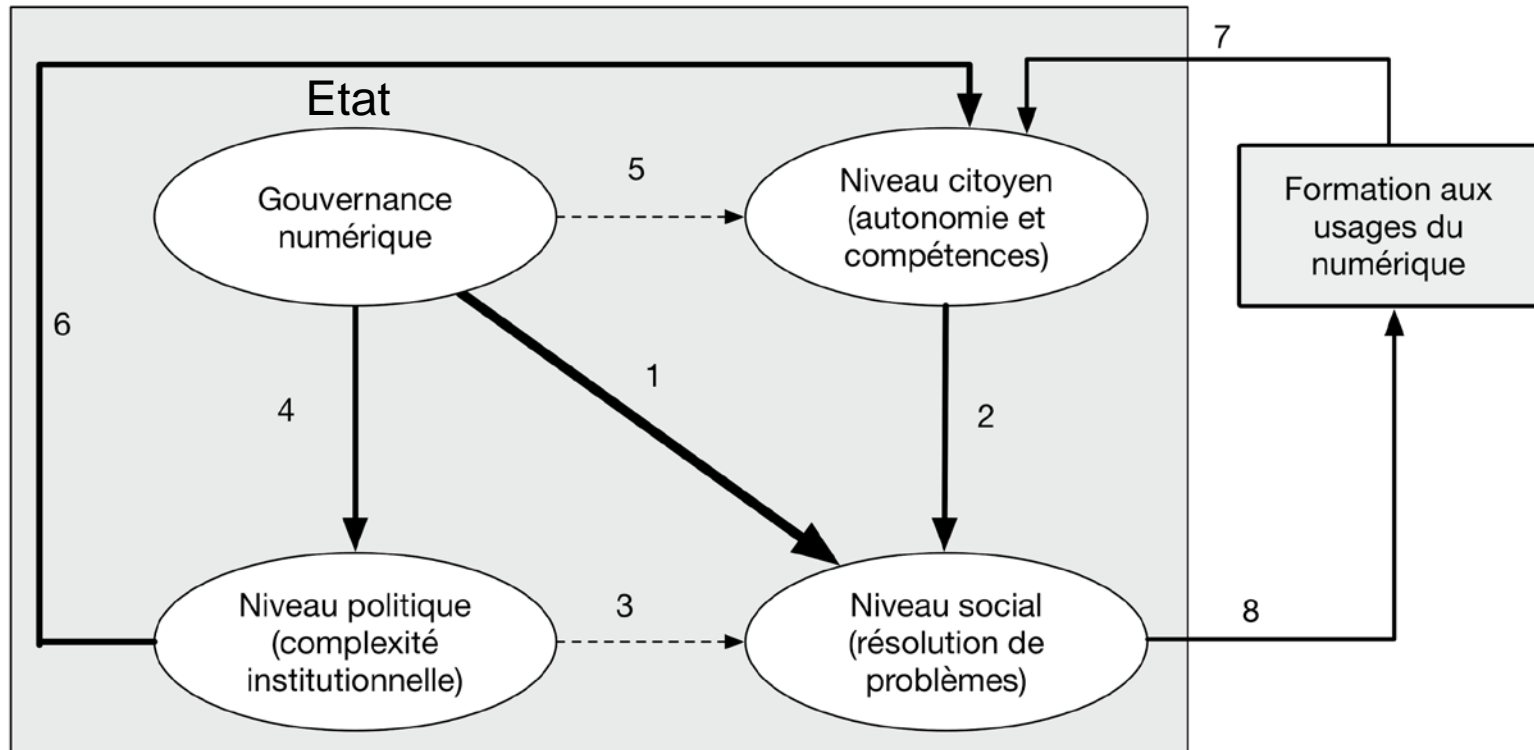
Etat

Gouvernance numérique

5

Niveau citoyen (autonomie et compétences)

7

Formation aux usages du numérique

6

4

1

2

Niveau politique (complexité institutionnelle)

3

Niveau social (résolution de problèmes)

8